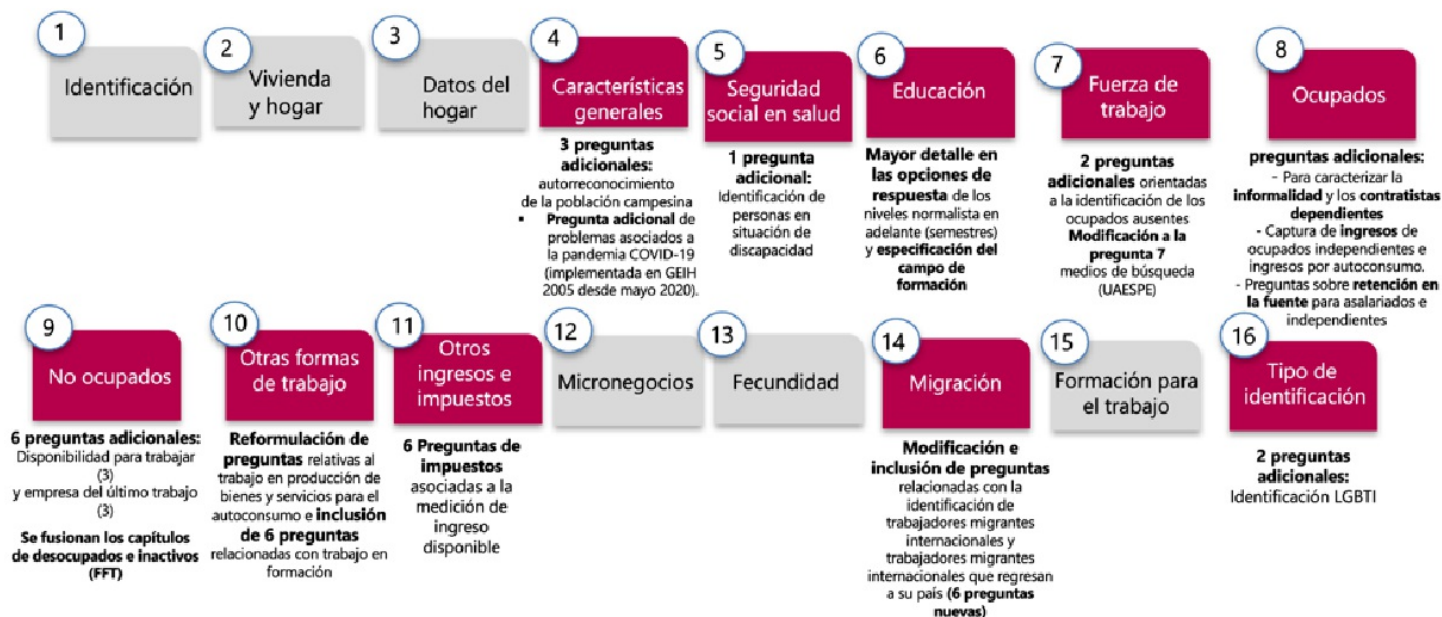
1
Identificación

2
Vivienda y hogar

3
Datos del hogar

4
Características generales

3 preguntas adicionales: autorreconocimiento de la población campesina
▪ Pregunta adicional de problemas asociados a la pandemia COVID-19 (implementada en GEIH 2005 desde mayo 2020).

5
Seguridad social en salud

1 pregunta adicional: Identificación de personas en situación de discapacidad

6
Educación

Mayor detalle en las opciones de respuesta de los niveles normalista en adelante (semestres) y especificación del campo de formación

7
Fuerza de trabajo

2 preguntas adicionales orientadas a la identificación de los ocupados ausentes
Modificación a la pregunta 7 medios de búsqueda (UAESPE)

8
Ocupados

preguntas adicionales:
- Para caracterizar la informalidad y los contratistas dependientes
- Captura de ingresos de ocupados independientes e ingresos por autoconsumo.
- Preguntas sobre retención en la fuente para asalariados e independientes

9
No ocupados

6 preguntas adicionales: Disponibilidad para trabajar (3) y empresa del último trabajo (3)

Se fusionan los capítulos de desocupados e inactivos (FFT)

10
Otras formas de trabajo

Reformulación de preguntas relativas al trabajo en producción de bienes y servicios para el autoconsumo e inclusión de 6 preguntas relacionadas con trabajo en formación

11
Otros ingresos e impuestos

6 Preguntas de impuestos asociadas a la medición de ingreso disponible

12
Micronegocios

13
Fecundidad

14
Migración

Modificación e inclusión de preguntas relacionadas con la identificación de trabajadores migrantes internacionales y trabajadores migrantes internacionales que regresan a su país (6 preguntas nuevas)

15
Formación para el trabajo

16
Tipo de identificación

2 preguntas adicionales: Identificación LGBTI